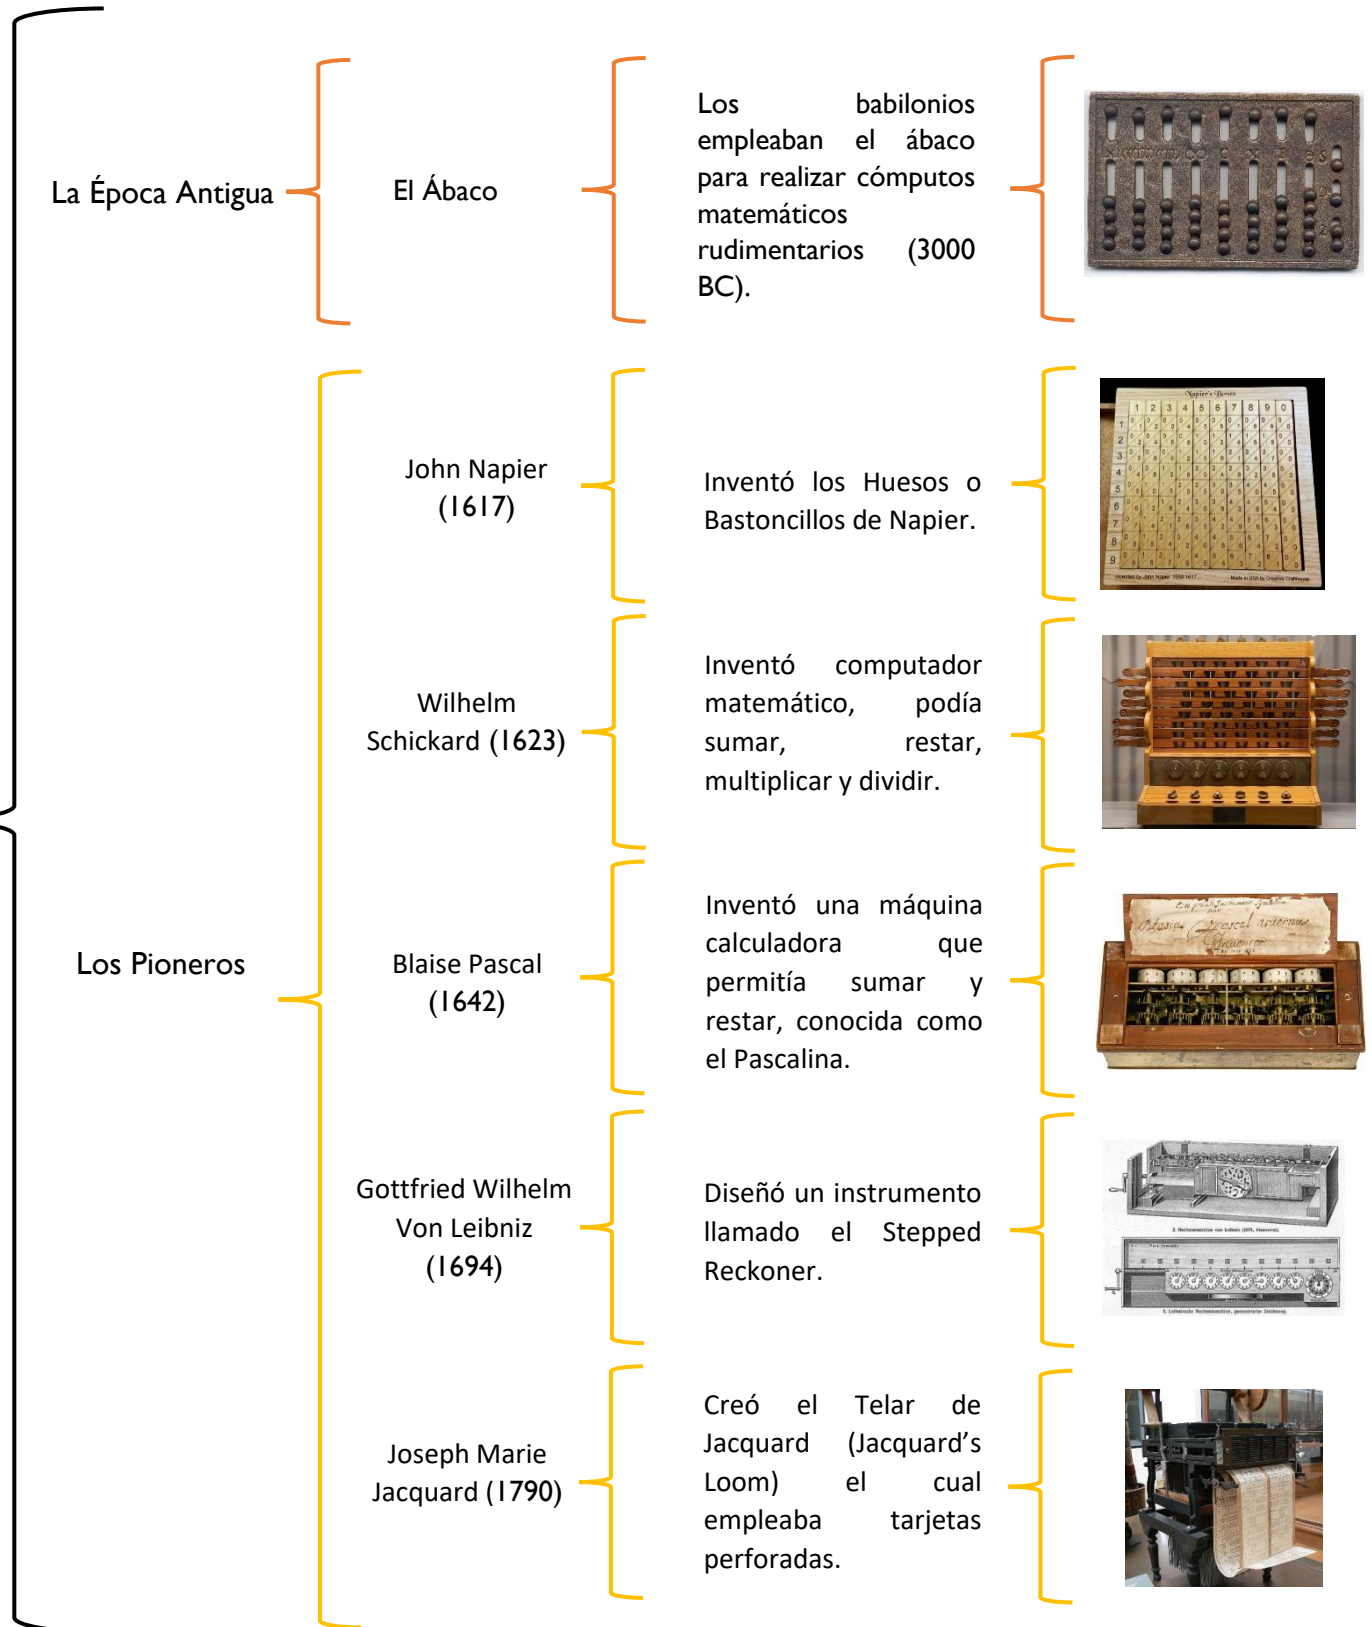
La Época Antigua

El Ábaco

Los babilonios empleaban el ábaco para realizar cómputos matemáticos rudimentarios (3000 BC).

Los Pioneros

John Napier (1617)

Inventó los Huesos o Bastoncillos de Napier.

Napier's Bones

Wilhelm Schickard (1623)

Inventó computador matemático, podía sumar, restar, multiplicar y dividir.

Blaise Pascal (1642)

Inventó una máquina calculadora que permitía sumar y restar, conocida como el Pascalina.

Gottfried Wilhelm Von Leibniz (1694)

Diseñó un instrumento llamado el Stepped Reckoner.

Joseph Marie Jacquard (1790)

Creó el Telar de Jacquard (Jacquard's Loom) el cual empleaba tarjetas perforadas.